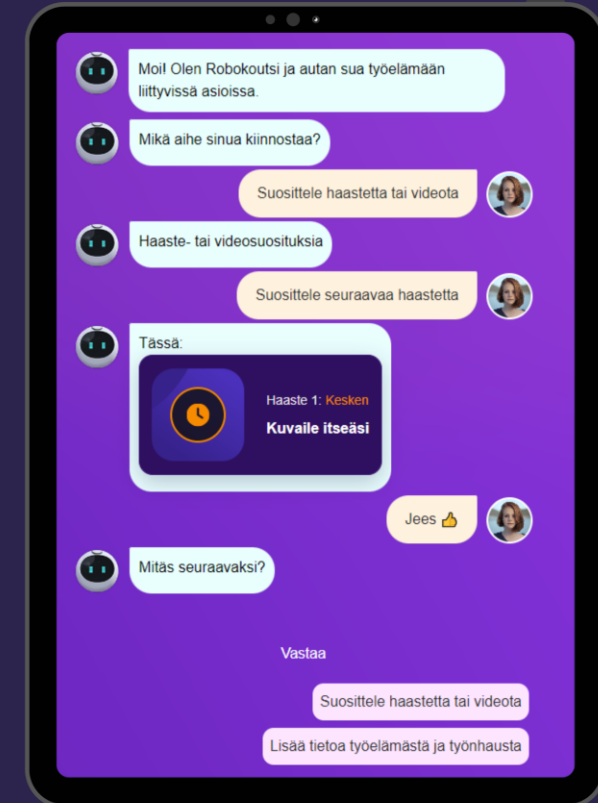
Moi! Olen Robokoutsi ja autan sua työelämään liittyvissä asioissa.

Mikä aihe sinua kiinnostaa?

Suosittele haastetta tai videota

Haaste- tai videosuosituksia

Suosittele seuraavaa haastetta

Tässä:

Haaste 1: Kesken

Kuvaile itseäsi

Jees 👍

Mitäs seuraavaksi?

Vastaa

Suosittele haastetta tai videota

Lisää tietoa työelämästä ja työnhausta